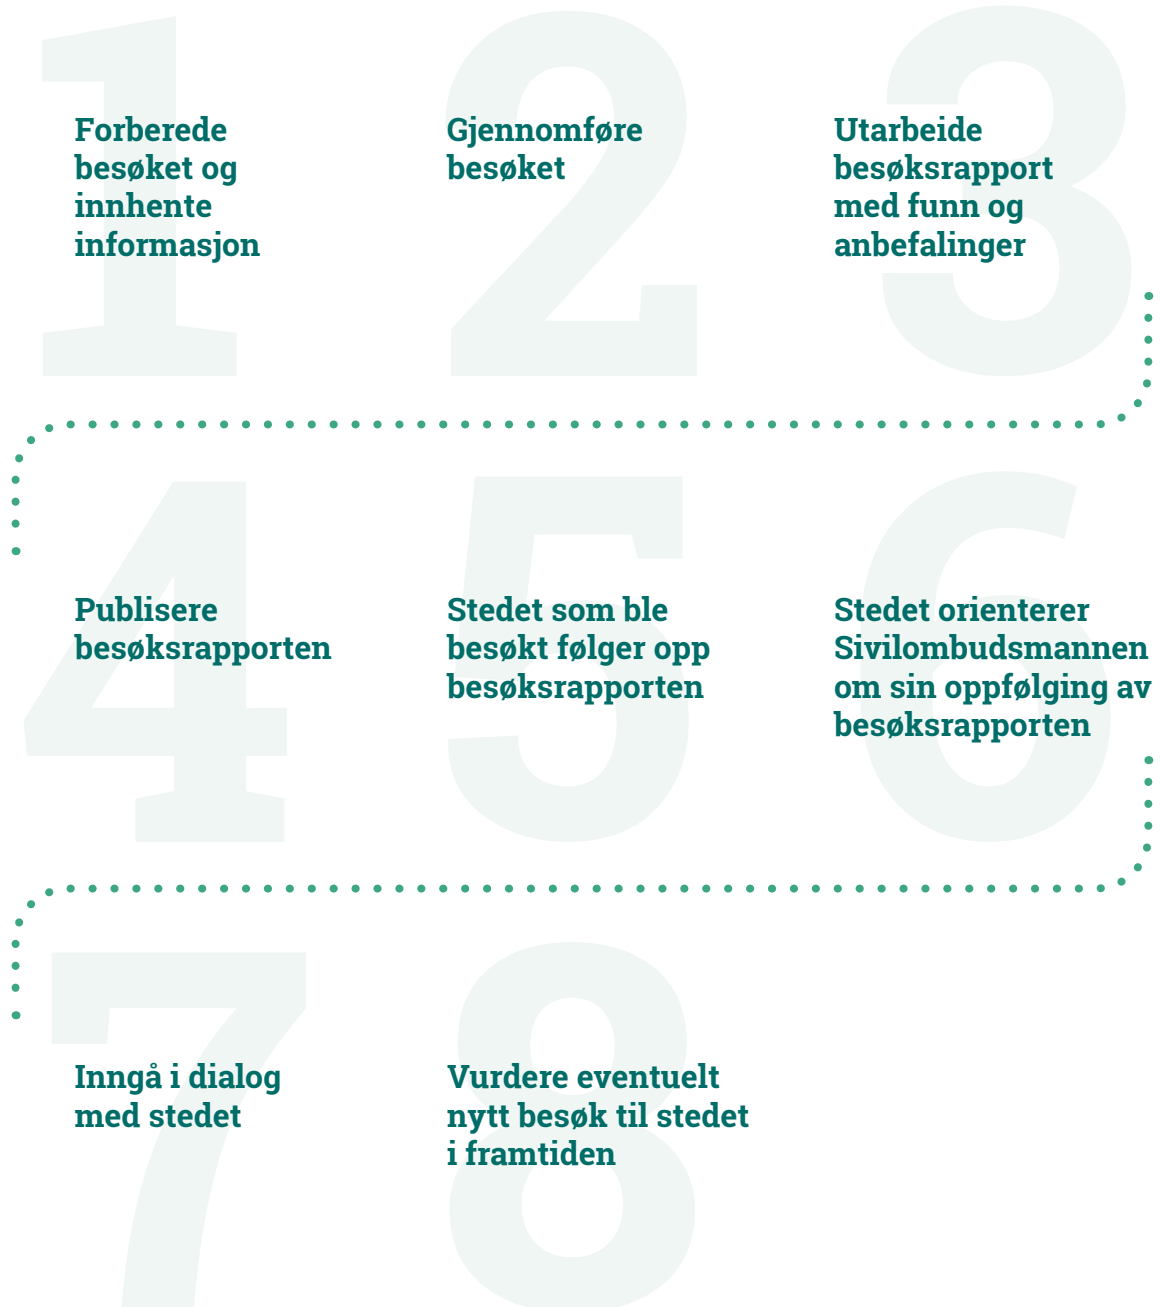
1
Forberede besøket og innhente informasjon

2
Gjennomføre besøket

3
Utarbeide besøksrapport med funn og anbefalinger

4
Publisere besøksrapporten

5
Stedet som ble besøkt følger opp besøksrapporten

6
Stedet orienterer Sivilombudsmannen om sin oppfølging av besøksrapporten

7
Inngå i dialog med stedet

8
Vurdere eventuelt nytt besøk til stedet i framtiden